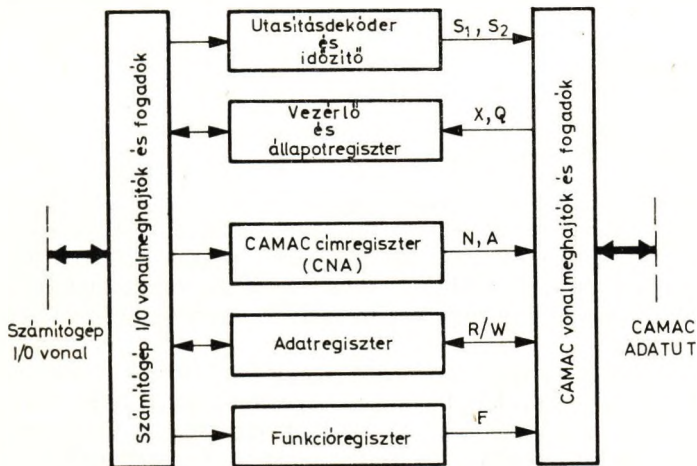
Számítógép I/0 vonalmeghajtók és fogadók

Utasitásdekóder és időzitő

$S_1$, $S_2$

Vezérlő és állapotregiszter

X, Q

CAMAC címregiszter (CNA)

N, A

Adatregiszter

R/W

Funkcióregiszter

F

CAMAC vonalmeghajtók és fogadók

Számítógép I/0 vonal

CAMAC ADATUT